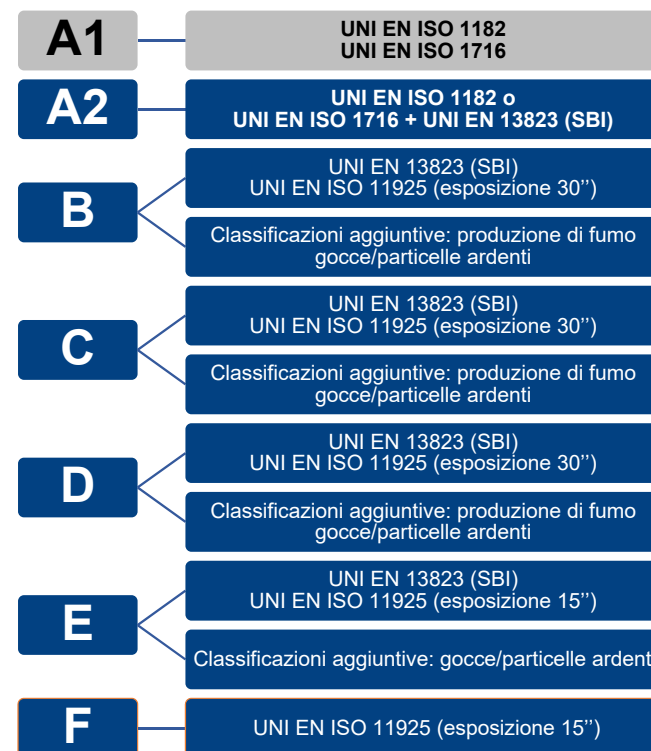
A1

UNI EN ISO 1182
UNI EN ISO 1716

A2

UNI EN ISO 1182 o
UNI EN ISO 1716 + UNI EN 13823 (SBI)

B

UNI EN 13823 (SBI)
UNI EN ISO 11925 (esposizione 30'')

Classificazioni aggiuntive: produzione di fumo gocce/particelle ardenti

C

UNI EN 13823 (SBI)
UNI EN ISO 11925 (esposizione 30'')

Classificazioni aggiuntive: produzione di fumo gocce/particelle ardenti

D

UNI EN 13823 (SBI)
UNI EN ISO 11925 (esposizione 30'')

Classificazioni aggiuntive: produzione di fumo gocce/particelle ardenti

E

UNI EN 13823 (SBI)
UNI EN ISO 11925 (esposizione 15'')

Classificazioni aggiuntive: gocce/particelle ardent

F

UNI EN ISO 11925 (esposizione 15'')